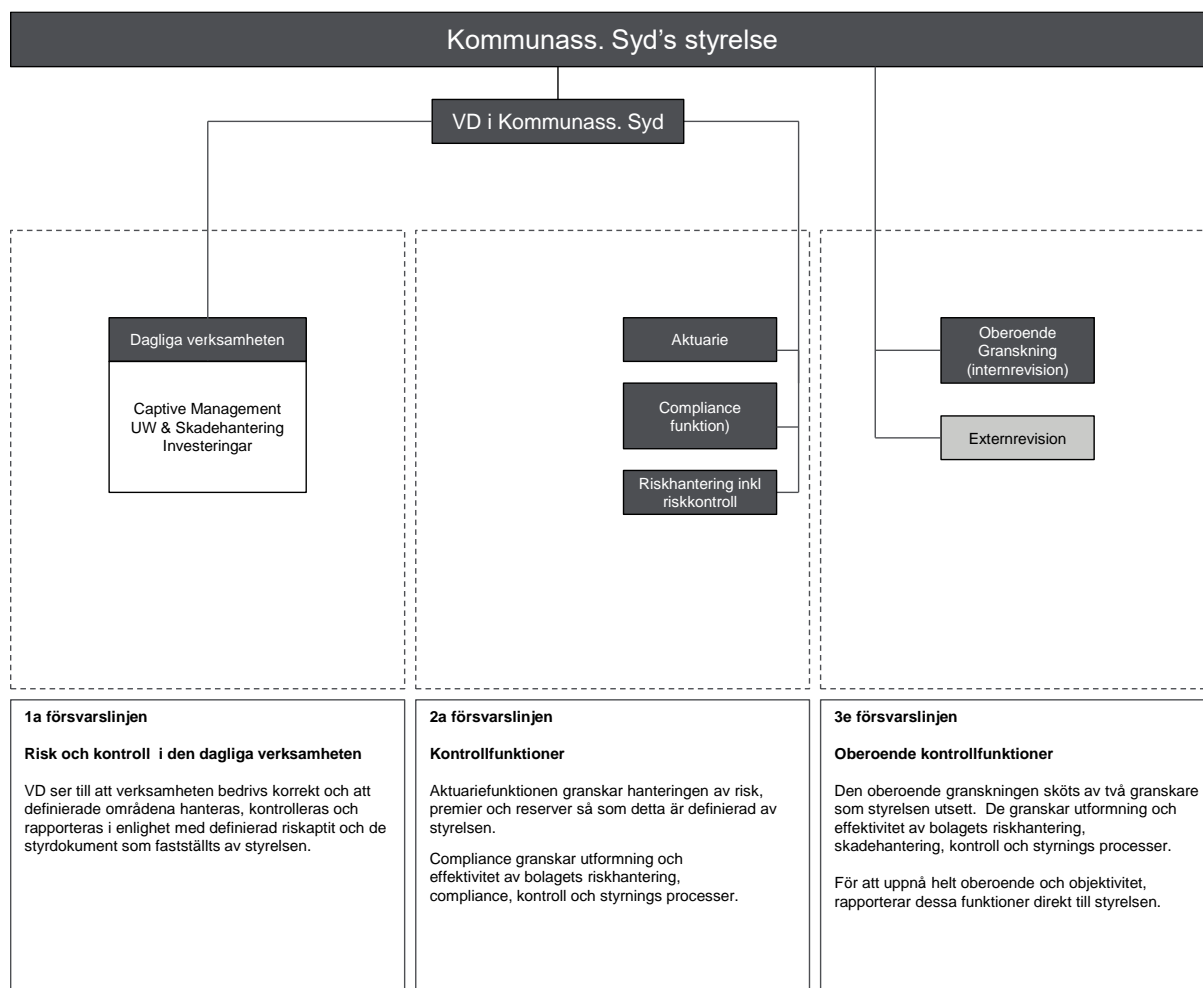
Kommunass. Syd’s styrelse

VD i Kommunass. Syd

Dagliga verksamheten

Captive Management
UW & Skadehantering
Investeringar

Aktuarie

Compliance funktion)

Riskhantering inkl riskkontroll

Oberoende Granskning (internrevision)

Externrevision

1a försvarslinjen

Risk och kontroll i den dagliga verksamheten

VD ser till att verksamheten bedrivs korrekt och att definierade områdena hanteras, kontrolleras och rapporteras i enlighet med definierad riskaptit och de styrdokument som fastställts av styrelsen.

2a försvarslinjen

Kontrollfunktioner

Aktuariefunktionen granskar hanteringen av risk, premier och reserver så som detta är definierad av styrelsen.

Compliance granskar utformning och effektivitet av bolagets riskhantering, compliance, kontroll och styrnings processer.

3e försvarslinjen

Oberoende kontrollfunktioner

Den oberoende granskningen sköts av två granskare som styrelsen utsett. De granskar utformning och effektivitet av bolagets riskhantering, skadehantering, kontroll och styrnings processer.

För att uppnå helt oberoende och objektivitet, rapporterar dessa funktioner direkt till styrelsen.